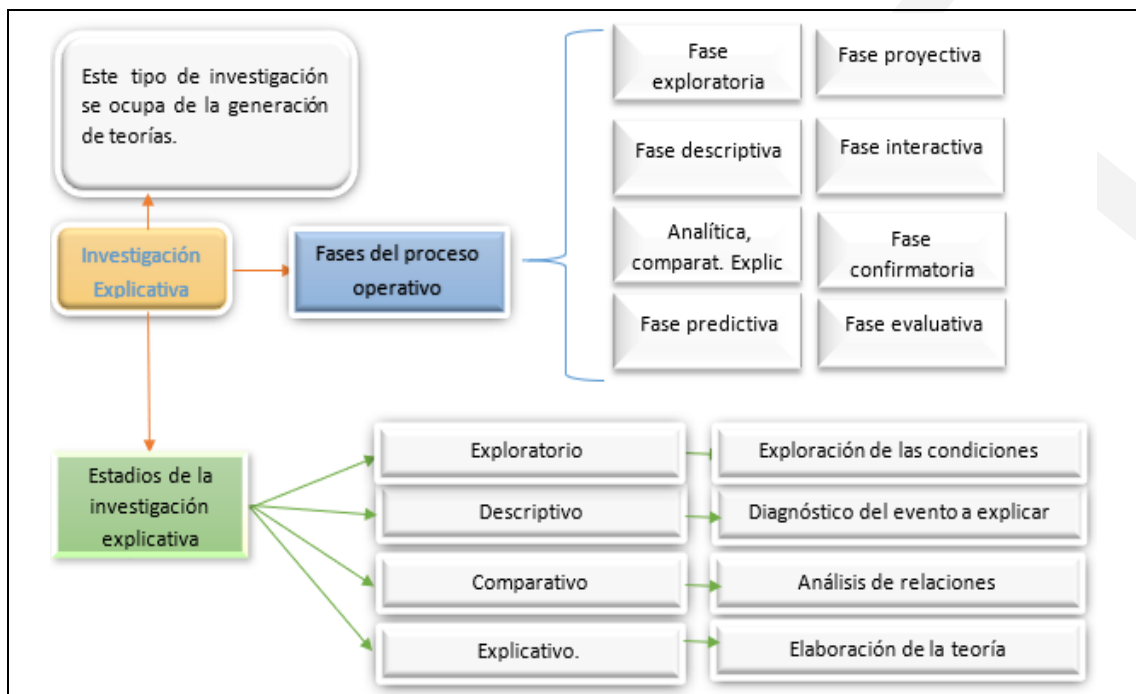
Este tipo de investigación se ocupa de la generación de teorías.

Investigación Explicativa

Fases del proceso operativo

Fase exploratoria

Fase proyectiva

Fase descriptiva

Fase interactiva

Analítica, comparat. Explic

Fase confirmatoria

Fase predictiva

Fase evaluativa

Estadios de la investigación explicativa

Exploratorio

Exploración de las condiciones

Descriptivo

Diagnóstico del evento a explicar

Comparativo

Análisis de relaciones

Explicativo.

Elaboración de la teoría